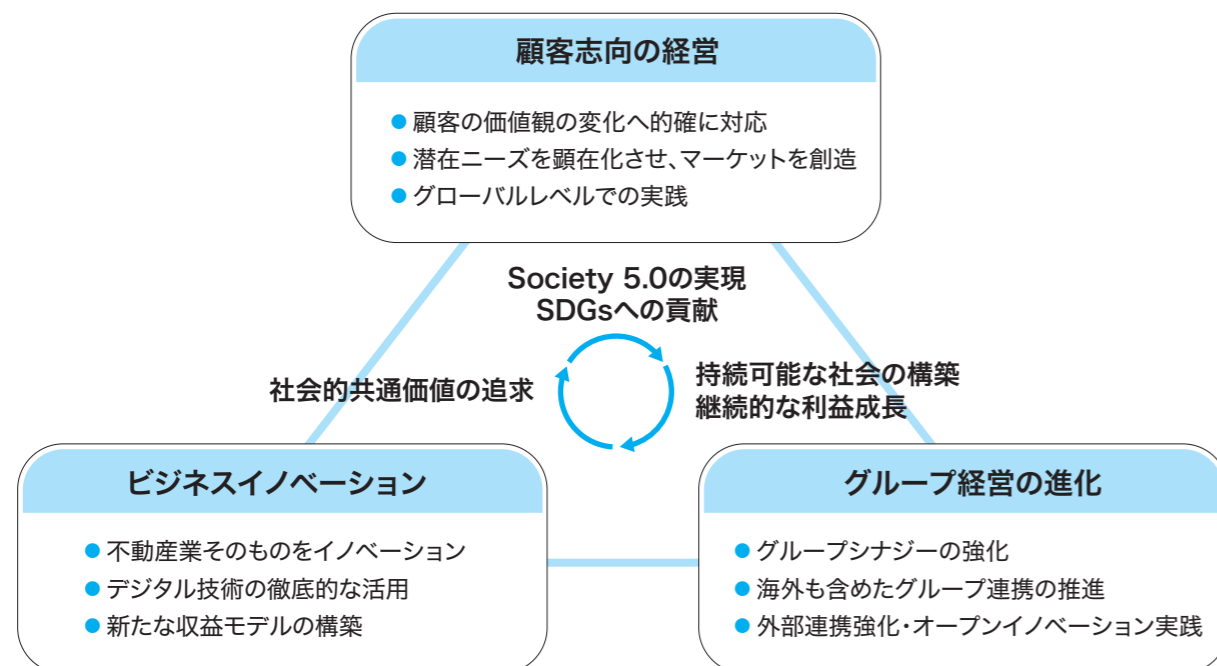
顧客志向の経営

顧客の価値観の変化へ的確に対応
潜在ニーズを顕在化させ、マーケットを創造
グローバルレベルでの実践

Society 5.0の実現
SDGsへの貢献

社会的共通価値の追求

持続可能な社会の構築
継続的な利益成長

ビジネスイノベーション

不動産業そのものをイノベーション
デジタル技術の徹底的な活用
新たな収益モデルの構築

グループ経営の進化

グループシナジーの強化
海外も含めたグループ連携の推進
外部連携強化・オープンイノベーション実践